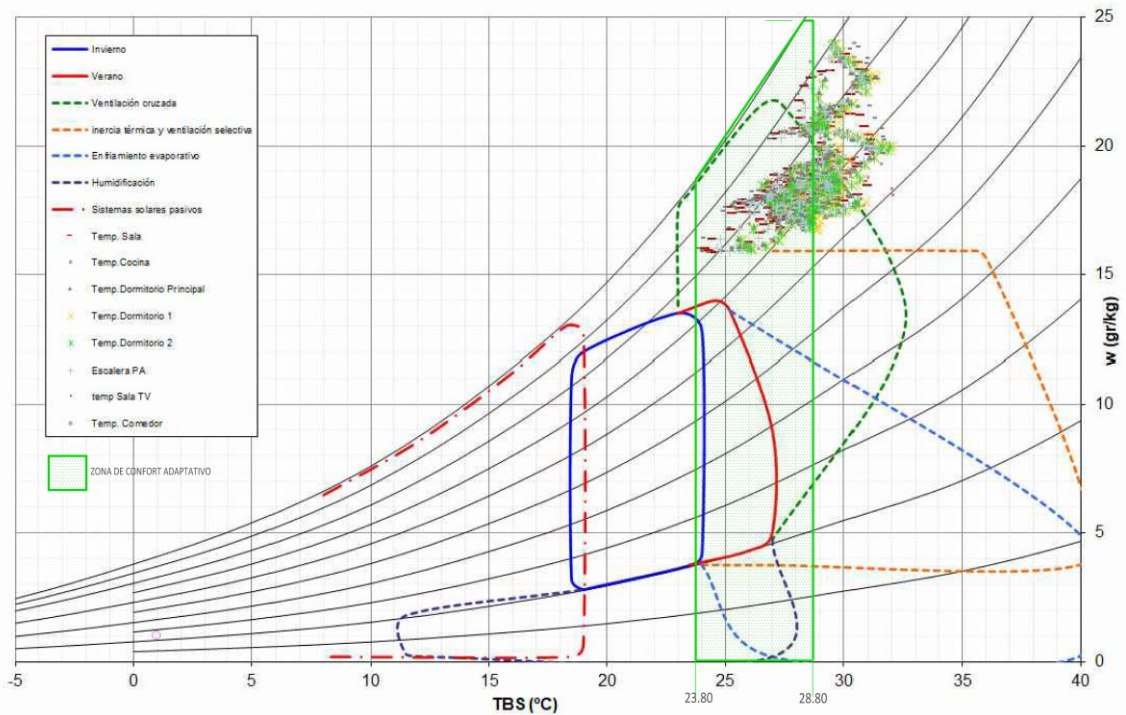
Invierno
Verano
Ventilación cruzada
inercia térmica y ventilación selectiva
Enfriamiento evaporativo
Humidificación
Sistemas solares pasivos
Temp. Sala
Temp.Cocina
Temp.Dormitorio Principal
Temp.Dormitorio 1
Temp.Dormitorio 2
Escalera PA
temp Sala TV
Temp. Comedor

ZONA DE CONFORT ADAPTATIVO

25
20
15
10
5
0
w (gr/kg)

-5
0
5
10
15
20
25
30
35
40
TBS (ºC)
23.80
28.80